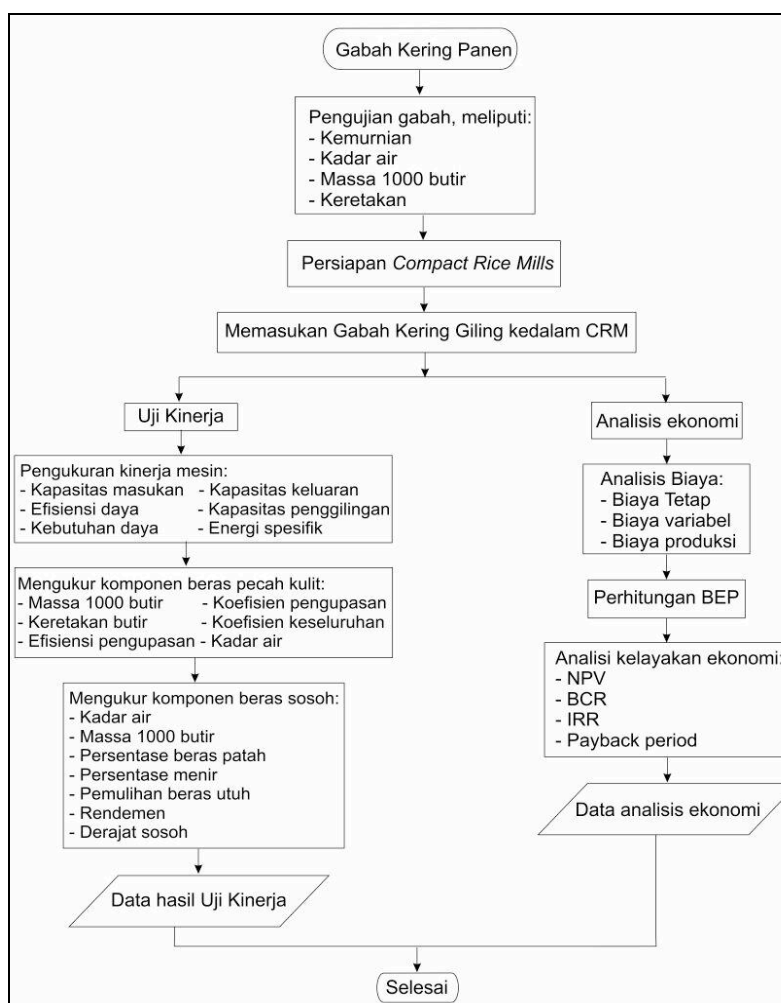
Gabah Kering Panen

Pengujian gabah, meliputi:
- Kemurnian
- Kadar air
- Massa 1000 butir
- Keretakan

Persiapan *Compact Rice Mills*

Memasukan Gabah Kering Giling kedalam CRM

Uji Kinerja

Pengukuran kinerja mesin:
- Kapasitas masukan
- Kapasitas keluaran
- Efisiensi daya
- Kapasitas penggilingan
- Kebutuhan daya
- Energi spesifik

Mengukur komponen beras pecah kulit:
- Massa 1000 butir
- Koefisien pengupasan
- Keretakan butir
- Koefisien keseluruhan
- Efisiensi pengupasan
- Kadar air

Mengukur komponen beras sosoh:
- Kadar air
- Massa 1000 butir
- Persentase beras patah
- Persentase menir
- Pemulihan beras utuh
- Rendemen
- Derajat sosoh

Data hasil Uji Kinerja

Analisis ekonomi

Analisis Biaya:
- Biaya Tetap
- Biaya variabel
- Biaya produksi

Perhitungan BEP

Analisi kelayakan ekonomi:
- NPV
- BCR
- IRR
- Payback period

Data analisis ekonomi

Selesai